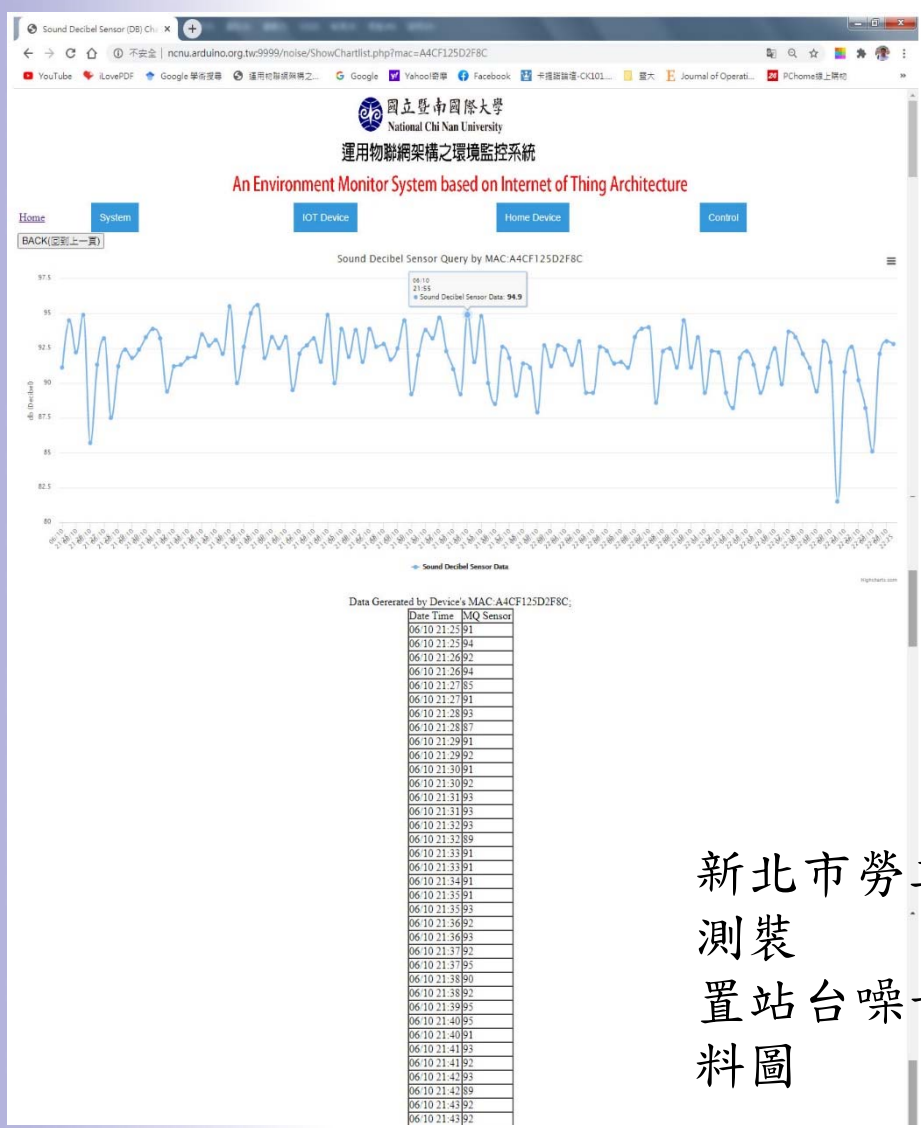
Sound Decibel Sensor (DB) Ch ×

不安全 | ncnu.arduino.org.tw:9999/noise/ShowChartlist.php?mac=A4CF125D2F8C

YouTube iLovePDF Google 學術搜尋 運用物聯網架構之... Google Yahoo!奇摩 Facebook 卡提諾論壇-CK101... 暨大 Journal of Operati... PChome線上購物

國立暨南國際大學
National Chi Nan University

運用物聯網架構之環境監控系統

An Environment Monitor System based on Internet of Thing Architecture

Home System IOT Device Home Device Control

BACK(回到上一頁)

Sound Decibel Sensor Query by MAC:A4CF125D2F8C

06/10
21:55
● Sound Decibel Sensor Data: 94.9

97.5
95
92.5
90
87.5
85
82.5
80

db (Decibel)

Sound Decibel Sensor Data

Highcharts.com

Data Gererated by Device's MAC:A4CF125D2F8C;

| Date Time | MQ Sensor |
|---|---|
| 06/10 21:25 | 91 |
| 06/10 21:25 | 94 |
| 06/10 21:26 | 92 |
| 06/10 21:26 | 94 |
| 06/10 21:27 | 85 |
| 06/10 21:27 | 91 |
| 06/10 21:28 | 93 |
| 06/10 21:28 | 87 |
| 06/10 21:29 | 91 |
| 06/10 21:29 | 92 |
| 06/10 21:30 | 91 |
| 06/10 21:30 | 92 |
| 06/10 21:31 | 93 |
| 06/10 21:31 | 93 |
| 06/10 21:32 | 93 |
| 06/10 21:32 | 89 |
| 06/10 21:33 | 91 |
| 06/10 21:33 | 91 |
| 06/10 21:34 | 91 |
| 06/10 21:35 | 91 |
| 06/10 21:35 | 93 |
| 06/10 21:36 | 92 |
| 06/10 21:36 | 93 |
| 06/10 21:37 | 92 |
| 06/10 21:37 | 95 |
| 06/10 21:38 | 90 |
| 06/10 21:38 | 92 |
| 06/10 21:39 | 95 |
| 06/10 21:40 | 95 |
| 06/10 21:40 | 91 |
| 06/10 21:41 | 93 |
| 06/10 21:41 | 92 |
| 06/10 21:42 | 93 |
| 06/10 21:42 | 89 |
| 06/10 21:43 | 92 |
| 06/10 21:43 | 92 |

新北市勞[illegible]
測裝
置站台噪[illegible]
料圖